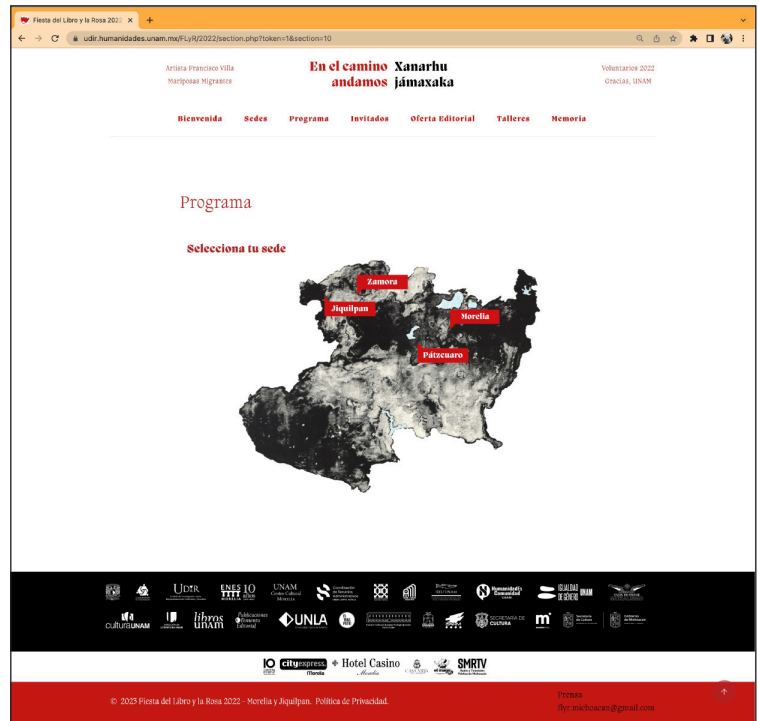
Fiesta del Libro y la Rosa 2022 ×

udir.humanidades.unam.mx/FLyR/2022/section.php?token=1&section=10

Artista Francisco Villa
Mariposas Migrantes

En el camino andamos
Xanarhu jámaxaka

Voluntarios 2022
Gracias, UNAM

Bienvenida Sedes Programa Invitados Oferta Editorial Talleres Memoria

Programa

Selecciona tu sede

Zamora
Jiquilpan
Morelia
Pátzcuaro

UDIR
ENES 10 MORELIA
UNAM Centro Cultural Morelia
IGUALDAD DE GÉNERO UNAM
culturaUNAM
libros unam
Publicaciones Fomento Editorial
UNLA
SECRETARÍA DE CULTURA
10
cityexpress Morelia
Hotel Casino Morelia
SMRTV

© 2023 Fiesta del Libro y la Rosa 2022 - Morelia y Jiquilpan. Política de Privacidad.

Prensa
flyr.michoacan@gmail.com